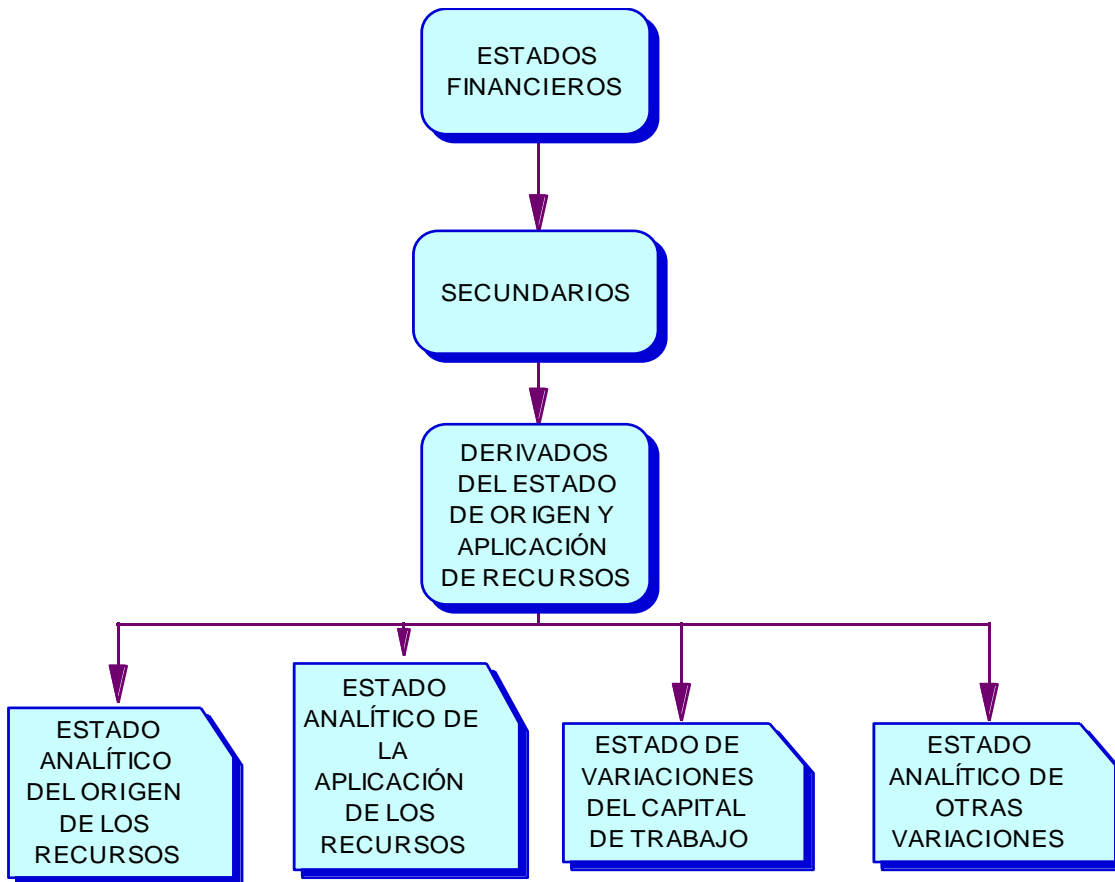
ESTADOS FINANCIEROS

SECUNDARIOS

DERIVADOS DEL ESTADO DE ORIGEN Y APLICACIÓN DE RECURSOS

ESTADO ANALÍTICO DEL ORIGEN DE LOS RECURSOS

ESTADO ANALÍTICO DE LA APLICACIÓN DE LOS RECURSOS

ESTADO DE VARIACIONES DEL CAPITAL DE TRABAJO

ESTADO ANALÍTICO DE OTRAS VARIACIONES